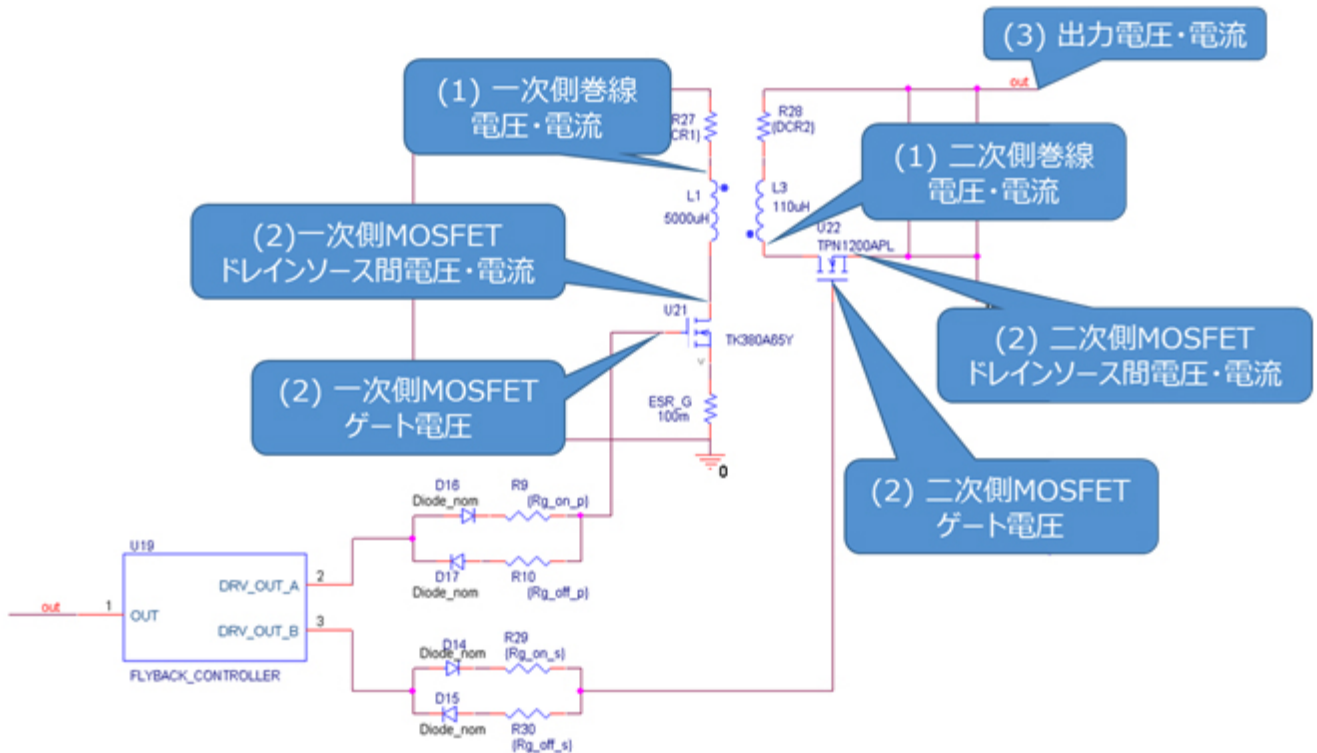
(3) 出力電圧・電流

out

(1) 一次側巻線
電圧・電流

R27
{DCR1}

R28
{DCR2}

(1) 二次側巻線
電圧・電流

L1
5000uH

L3
110uH

(2)一次側MOSFET
ドレインソース間電圧・電流

U22
TPN1200APL

U21

TK380A65Y

(2) 二次側MOSFET
ドレインソース間電圧・電流

(2) 一次側MOSFET
ゲート電圧

ESR_G
100m

0

(2) 二次側MOSFET
ゲート電圧

D16
Diode_nom

R9
{Rg_on_p}

U19

D17
Diode_nom

R10
{Rg_off_p}

out

1

OUT

DRV_OUT_A

2

DRV_OUT_B

3

FLYBACK_CONTROLLER

D14
Diode_nom

R29
{Rg_on_s}

D15
Diode_nom

R30
{Rg_off_s}